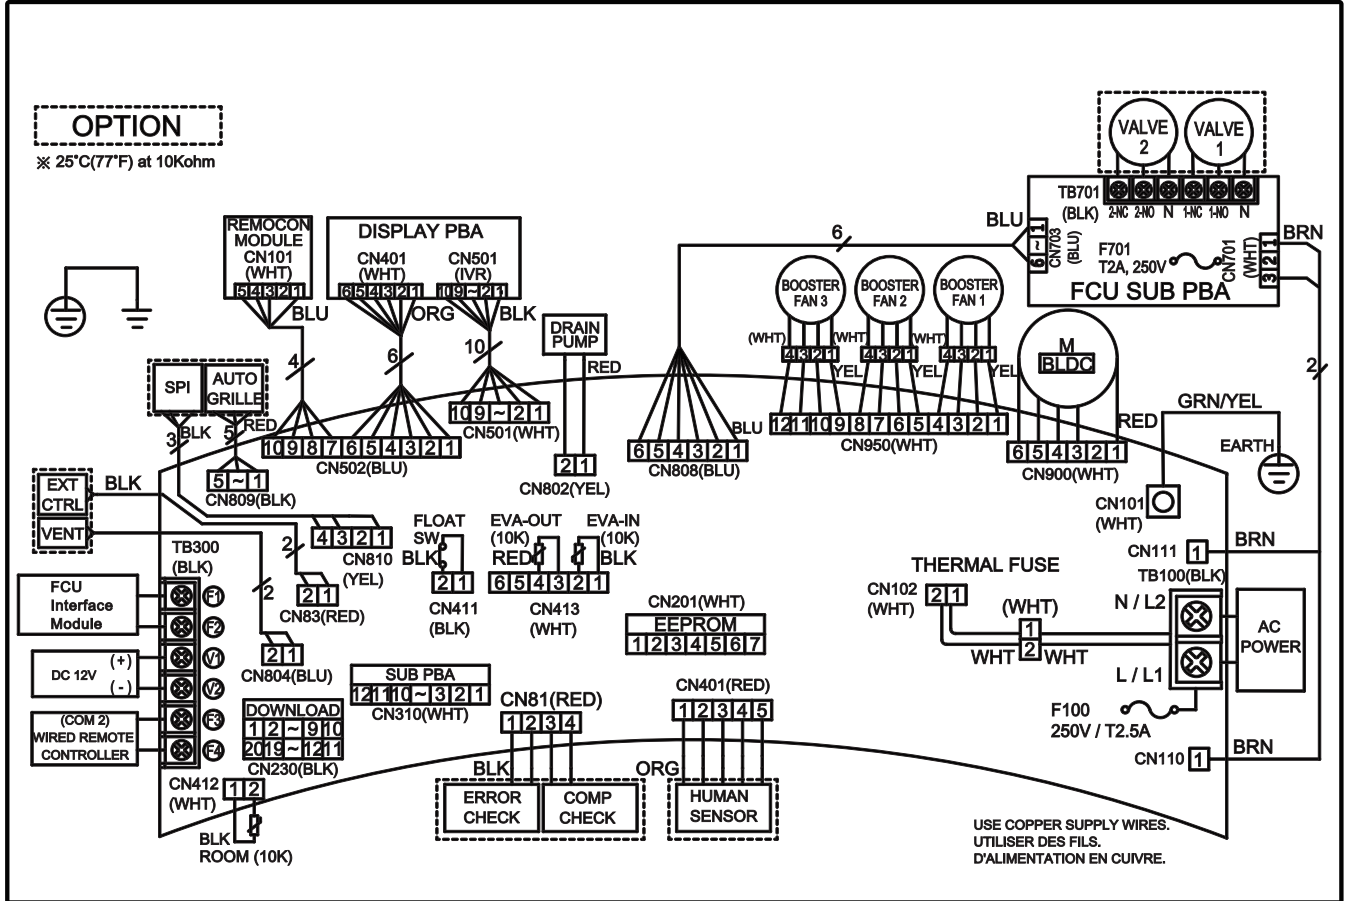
OPTION
※ 25°C(77°F) at 10Kohm

VALVE 2
VALVE 1
TB701 (BLK)
2-NC 2-NO N 1-NC 1-NO N
BLU
CN703 (BLU)
6 ~ 1
F701 T2A, 250V
CN701 (WHT)
3 2 1
BRN
FCU SUB PBA

REMOCON MODULE CN101 (WHT)
5 4 3 2 1
BLU
4

DISPLAY PBA
CN401 (WHT)
6 5 4 3 2 1
ORG
6
CN501 (IVR)
10 9 ~ 2 1
BLK
10

DRAIN PUMP
RED

6

BOOSTER FAN 3
BOOSTER FAN 2
BOOSTER FAN 1
(WHT) 4 3 2 1
(WHT) 4 3 2 1
(WHT) 4 3 2 1
YEL YEL YEL

M BLDC

SPI
AUTO GRILLE
3 BLK
5 RED
RED

10 9 8 7 6 5 4 3 2 1
CN502(BLU)
10 9 ~ 2 1
CN501(WHT)
5 ~ 1
CN809(BLK)
2 1
CN802(YEL)
6 5 4 3 2 1
CN808(BLU)
BLU
12 11 10 9 8 7 6 5 4 3 2 1
CN950(WHT)
6 5 4 3 2 1
CN900(WHT)
RED
GRN/YEL
2
EARTH

EXT CTRL
BLK
VENT
4 3 2 1
CN810 (YEL)
2
2 1
CN83(RED)
TB300 (BLK)
2

FLOAT SW
BLK
2 1
CN411 (BLK)
EVA-OUT (10K)
RED
EVA-IN (10K)
BLK
6 5 4 3 2 1
CN413 (WHT)

CN101 (WHT)
CN111 1
BRN
TB100(BLK)

FCU Interface Module
F1
F2
DC 12V
(+) V1
(-) V2
(COM 2) WIRED REMOTE CONTROLLER
F3
F4
2 1
CN804(BLU)

CN201(WHT)
EEPROM
1 2 3 4 5 6 7

THERMAL FUSE
CN102 (WHT)
2 1
(WHT)
1
WHT 2 WHT
N / L2
AC POWER
L / L1

SUB PBA
12 11 10 ~ 3 2 1
CN310(WHT)

DOWNLOAD
1 2 ~ 9 10
20 19 ~ 12 11
CN230(BLK)

CN81(RED)
1 2 3 4
CN401(RED)
1 2 3 4 5

F100
250V / T2.5A
CN110 1
BRN

CN412 (WHT)
1 2
BLK
ROOM (10K)

BLK
ERROR CHECK
COMP CHECK
ORG
HUMAN SENSOR

USE COPPER SUPPLY WIRES.
UTILISER DES FILS.
D'ALIMENTATION EN CUIVRE.